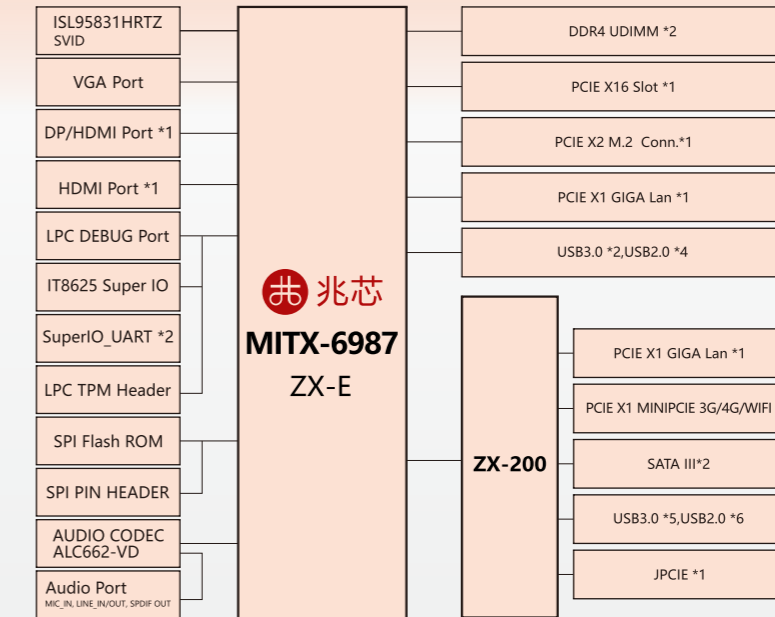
ISL95831HRTZ
SVID

VGA Port

DP/HDMI Port *1

HDMI Port *1

LPC DEBUG Port

IT8625 Super IO

SuperIO_UART *2

LPC TPM Header

SPI Flash ROM

SPI PIN HEADER

AUDIO CODEC
ALC662-VD

Audio Port
MIC_IN, LINE_IN/OUT, SPDIF OUT

兆芯
MITX-6987
ZX-E

DDR4 UDIMM *2

PCIE X16 Slot *1

PCIE X2 M.2 Conn.*1

PCIE X1 GIGA Lan *1

USB3.0 *2,USB2.0 *4

ZX-200

PCIE X1 GIGA Lan *1

PCIE X1 MINIPCIE 3G/4G/WIFI

SATA III*2

USB3.0 *5,USB2.0 *6

JPCIE *1